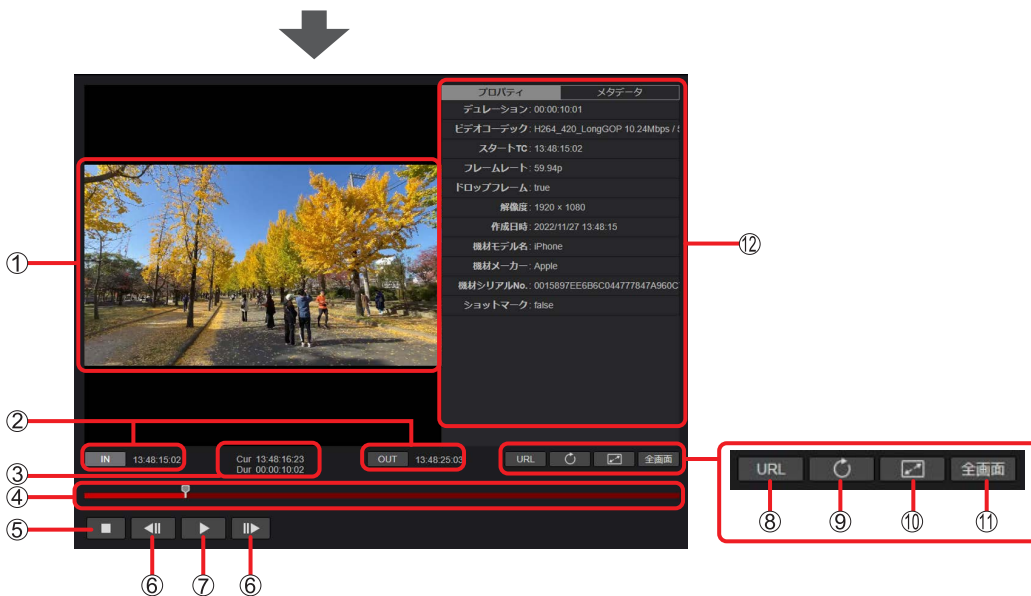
プロパティ メタデータ

| | |
|---|---|
| デュレーション | 00:00:10:01 |
| ビデオコーデック | H264_420_LongGOP 10.24Mbps / 5 |
| スタートTC | 13:48:15:02 |
| フレームレート | 59.94p |
| ドロップフレーム | true |
| 解像度 | 1920 x 1080 |
| 作成日時 | 2022/11/27 13:48:15 |
| 機材モデル名 | iPhone |
| 機材メーカー | Apple |
| 機材シリアルNo. | 0015897EE6B6C044777847A960C |
| ショットマーク | false |

①

⑫

②

IN 13:48:15:02

Cur 13:48:16:23
Dur 00:00:10:02

OUT 13:48:25:03

URL 全画面

③

④

⑤

⑥ ⑦ ⑥

URL 全画面

⑧ ⑨ ⑩ ⑪